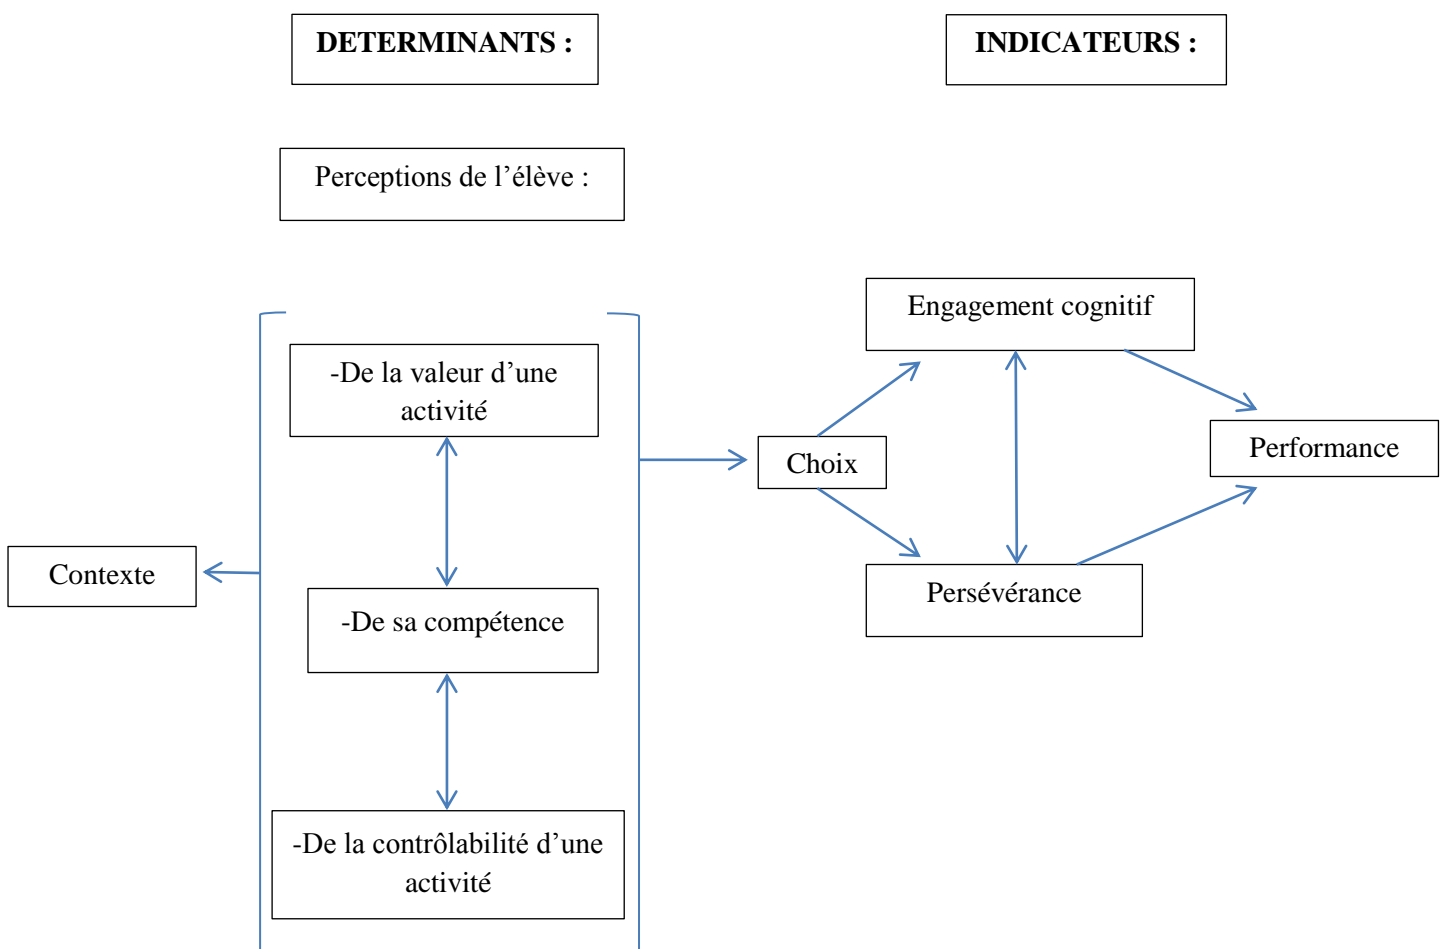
DETERMINANTS :

INDICATEURS :

Perceptions de l’élève :

-De la valeur d’une activité

-De sa compétence

-De la contrôlabilité d’une activité

Contexte

Engagement cognitif

Choix

Performance

Persévérance